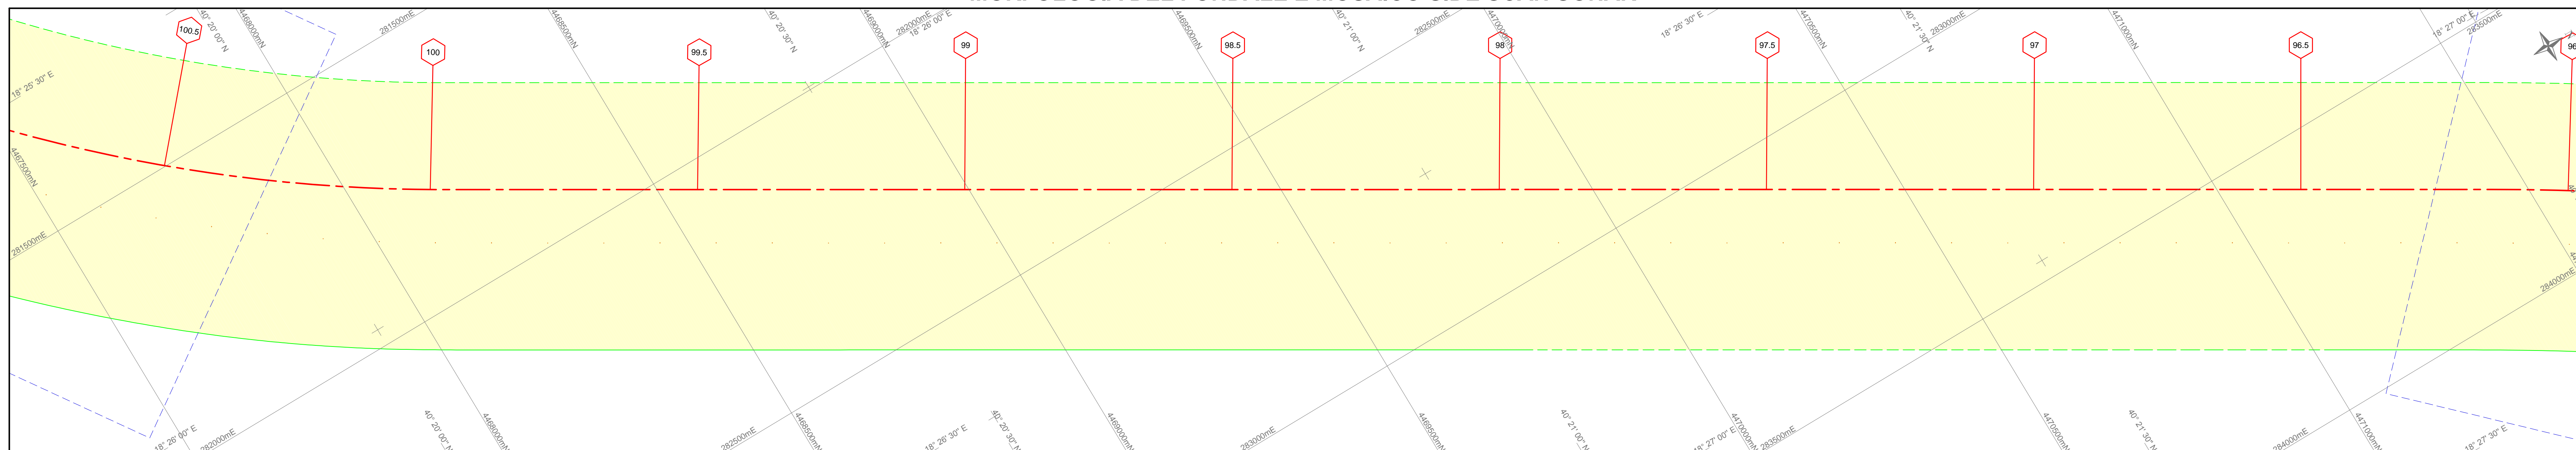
100.5
100
99.5
99
98.5
98
97.5
97
96.5
96

40° 20' 00" N
4468000mN
281500mE
4468500mN
40° 20' 30" N
4469000mN
282000mE
18° 26' 00" E
4469500mN
40° 21' 00" N
282500mE
4470000mN
18° 26' 30" E
4470500mN
40° 21' 30" N
283000mE
4471000mN
18° 27' 00" E
283500mE
18° 25' 30" E
4467500mN
281500mE
284000mE
18° 26' 00" E
282000mE
40° 20' 00" N
4468000mN
282500mE
4468500mN
18° 26' 30" E
40° 20' 30" N
4469000mN
283000mE
4469500mN
40° 21' 00" N
18° 27' 00" E
4470000mN
283500mE
4470500mN
40° 21' 30" N
284000mE
4471000mN
18° 27' 30" E